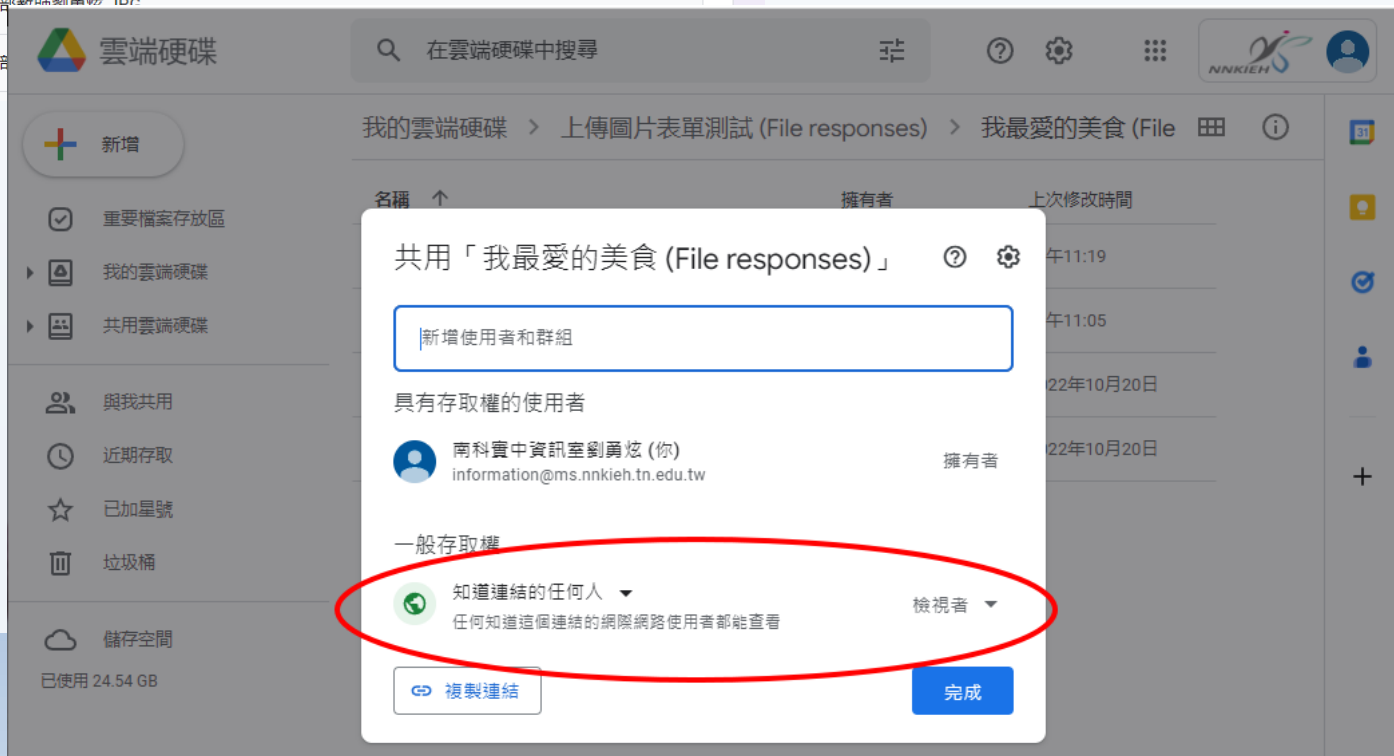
雲端硬碟

在雲端硬碟中搜尋

NNKIEH

新增

重要檔案存放區

我的雲端硬碟

共用雲端硬碟

與我共用

近期存取

已加星號

垃圾桶

儲存空間

已使用 24.54 GB

我的雲端硬碟 > 上傳圖片表單測試 (File responses) > 我最愛的美食 (File

名稱 ↑

擁有者

上次修改時間

午11:19

午11:05

022年10月20日

022年10月20日

共用「我最愛的美食 (File responses)」

新增使用者和群組

具有存取權的使用者

南科實中資訊室劉勇炫 (你)
information@ms.nnkieh.tn.edu.tw

擁有者

一般存取權

知道連結的任何人
任何知道這個連結的網際網路使用者都能查看

檢視者

複製連結

完成

31

+